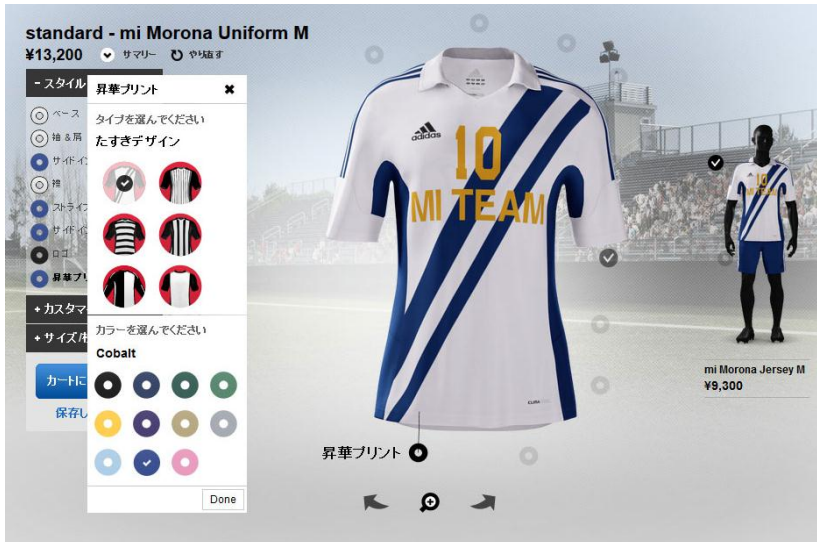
standard - mi Morona Uniform M

¥13,200 サマリー やり直す

- スタイル

ベース

袖＆肩

サイドイ

襟

ストライプ

サイドパ

ロゴ

昇華プリ

+ カスタマ

+ サイズ/

カートに

保存し

昇華プリント ✖

タイプを選んでください

たすきデザイン

カラーを選んでください

Cobalt

Done

adidas

10

MI TEAM

昇華プリント

mi Morona Jersey M

¥9,300